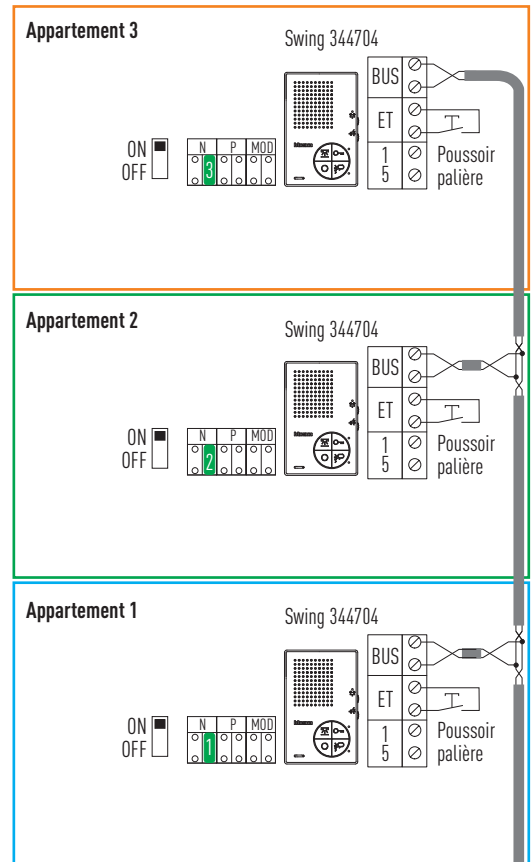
Appartement 3

Swing 344704

ON
OFF

| N | P | MOD |
|---|---|---|
| 3 | | |

BUS
ET
1
5

Poussoir palière

Appartement 2

Swing 344704

ON
OFF

| N | P | MOD |
|---|---|---|
| 2 | | |

BUS
ET
1
5

Poussoir palière

Appartement 1

Swing 344704

ON
OFF

| N | P | MOD |
|---|---|---|
| 1 | | |

BUS
ET
1
5

Poussoir palière